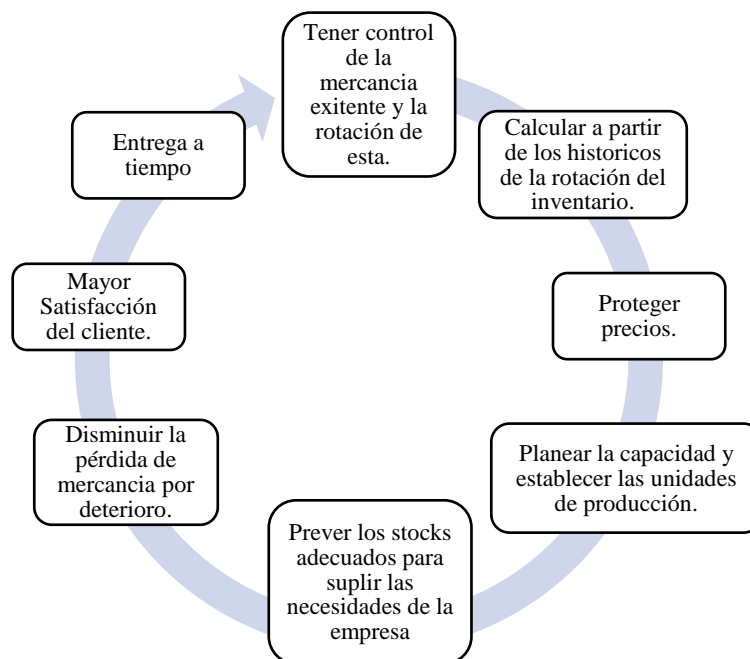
Tener control de la mercancia exitente y la rotación de esta.

Calcular a partir de los historicos de la rotación del inventario.

Proteger precios.

Planear la capacidad y establecer las unidades de producción.

Prever los stocks adecuados para suplir las necesidades de la empresa

Disminuir la pérdida de mercancia por deterioro.

Mayor Satisfacción del cliente.

Entrega a tiempo